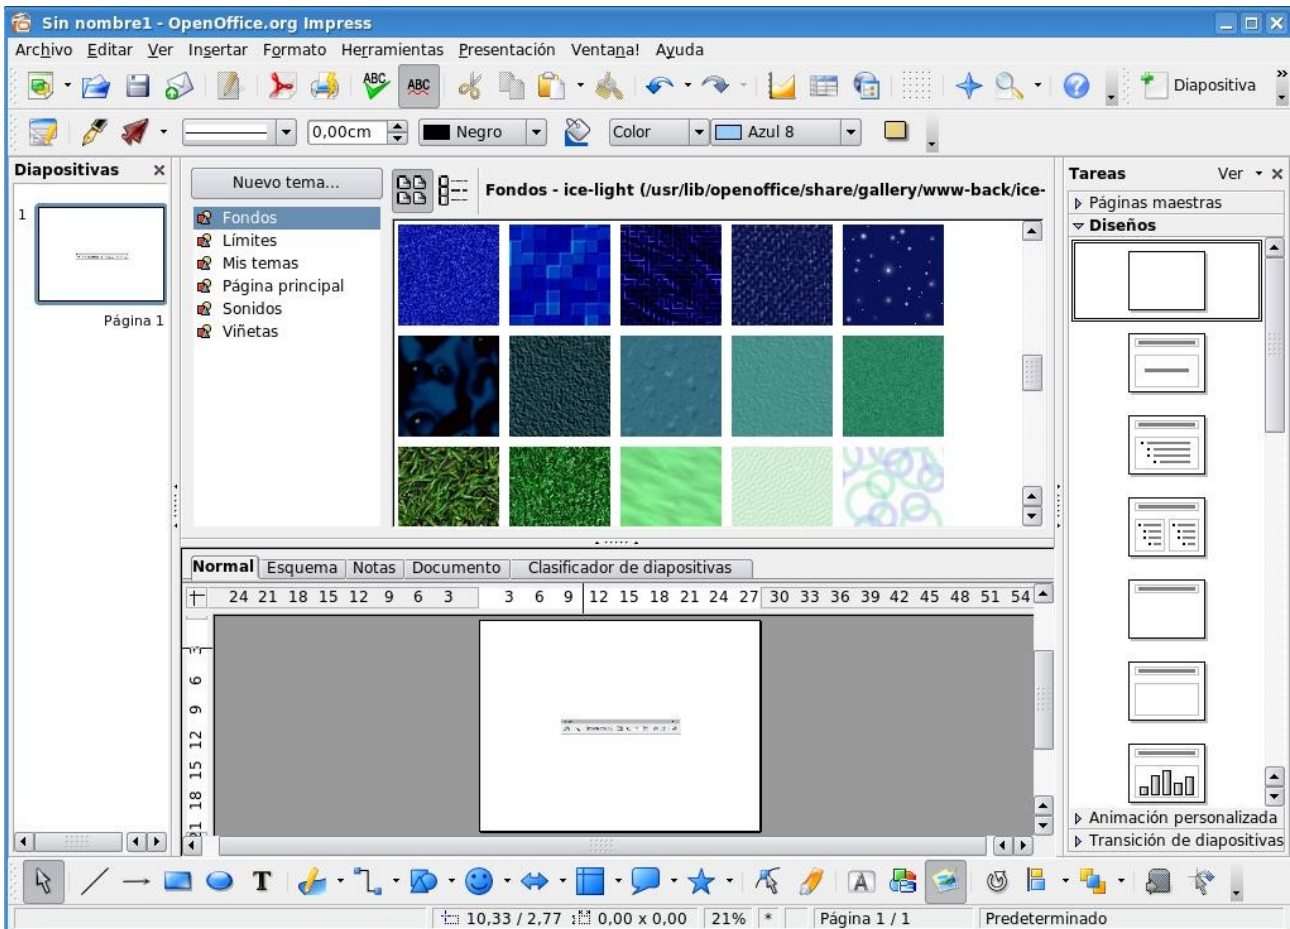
Sin nombre1 - OpenOffice.org Impress

Archivo Editar Ver Insertar Formato Herramientas Presentación Ventana! Ayuda

Diapositiva

0,00cm Negro Color Azul 8

Diapositivas

1

Página 1

Nuevo tema...

Fondos
Límites
Mis temas
Página principal
Sonidos
Viñetas

Fondos - ice-light (/usr/lib/openoffice/share/gallery/www-back/ice-

Normal Esquema Notas Documento Clasificador de diapositivas

24 21 18 15 12 9 6 3 3 6 9 12 15 18 21 24 27 30 33 36 39 42 45 48 51 54

3 6 9 12 15 18 21

Tareas Ver

Páginas maestras
Diseños

Animación personalizada
Transición de diapositivas

10,33 / 2,77 0,00 x 0,00 21% * Página 1 / 1 Predeterminado